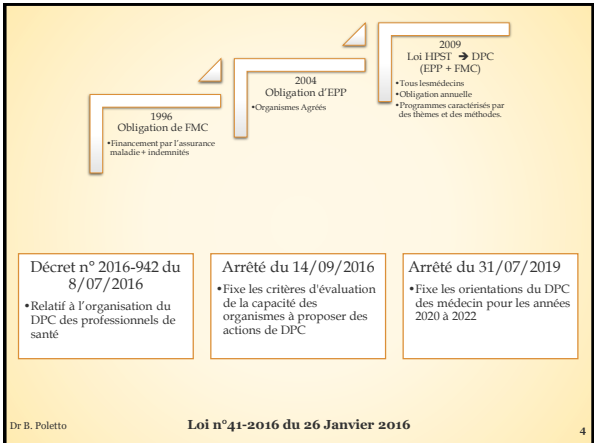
1996
Obligation de FMC

•Financement par l'assurance maladie + indemnités

2004
Obligation d'EPP

•Organismes Agréés

2009
Loi HPST → DPC
(EPP + FMC)

•Tous lesmédecins
•Obligation annuelle
•Programmes caractérisés par des thèmes et des méthodes.

Décret n° 2016-942 du 8/07/2016

•Relatif à l'organisation du DPC des professionnels de santé

Arrêté du 14/09/2016

•Fixe les critères d'évaluation de la capacité des organismes à proposer des actions de DPC

Arrêté du 31/07/2019

•Fixe les orientations du DPC des médecin pour les années 2020 à 2022

Dr B. Poletto

Loi n°41-2016 du 26 Janvier 2016

4